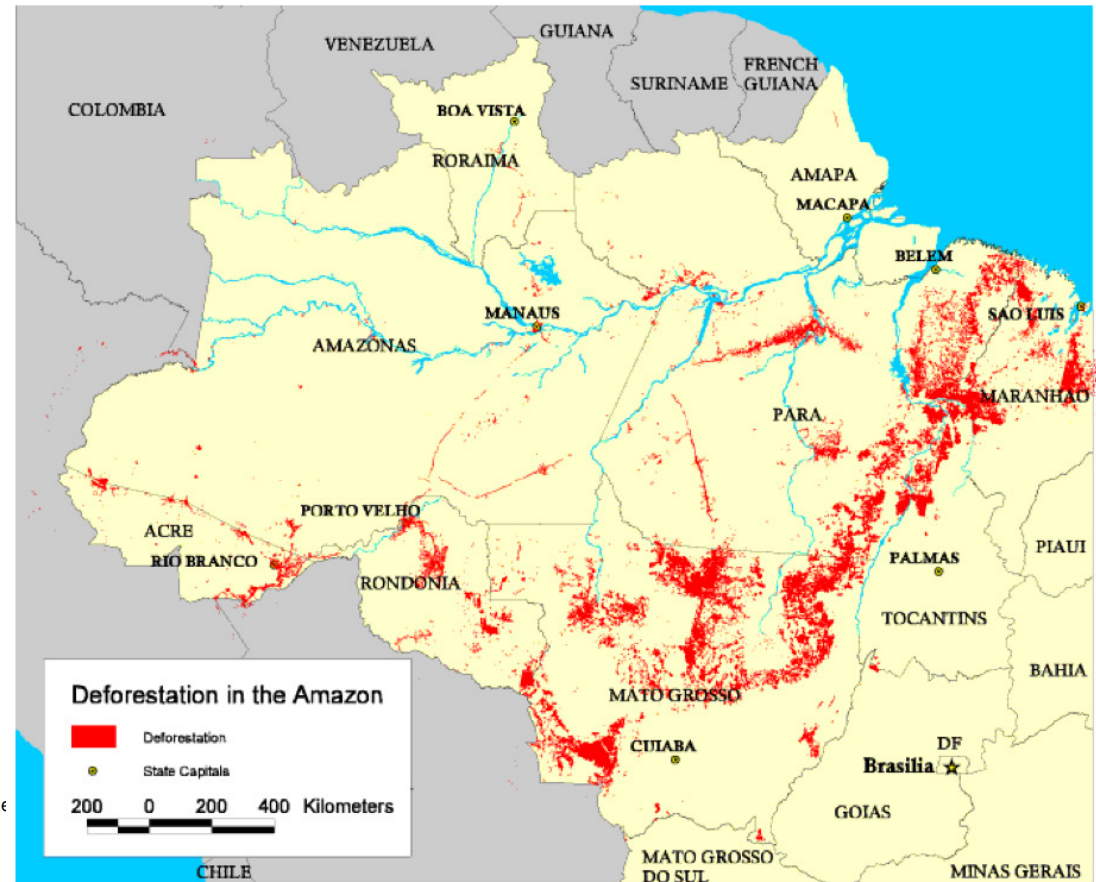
VENEZUELA
GUIANA
FRENCH GUIANA
SURINAME
COLOMBIA
BOA VISTA
RORAIMA
AMAPA
MACAPA
BELEM
MANAUS
SAO LUIS
AMAZONAS
MARANHAO
PARA
PORTO VELHO
ACRE
RIO BRANCO
RONDONIA
PALMAS
PIAUI
TOCANTINS
BAHIA
MATO GROSSO
CUIABA
DF
Brasilia
GOIAS
MATO GROSSO DO SUL
MINAS GERAIS
CHILE

Deforestation in the Amazon
Deforestation
State Capitals
200 0 200 400 Kilometers